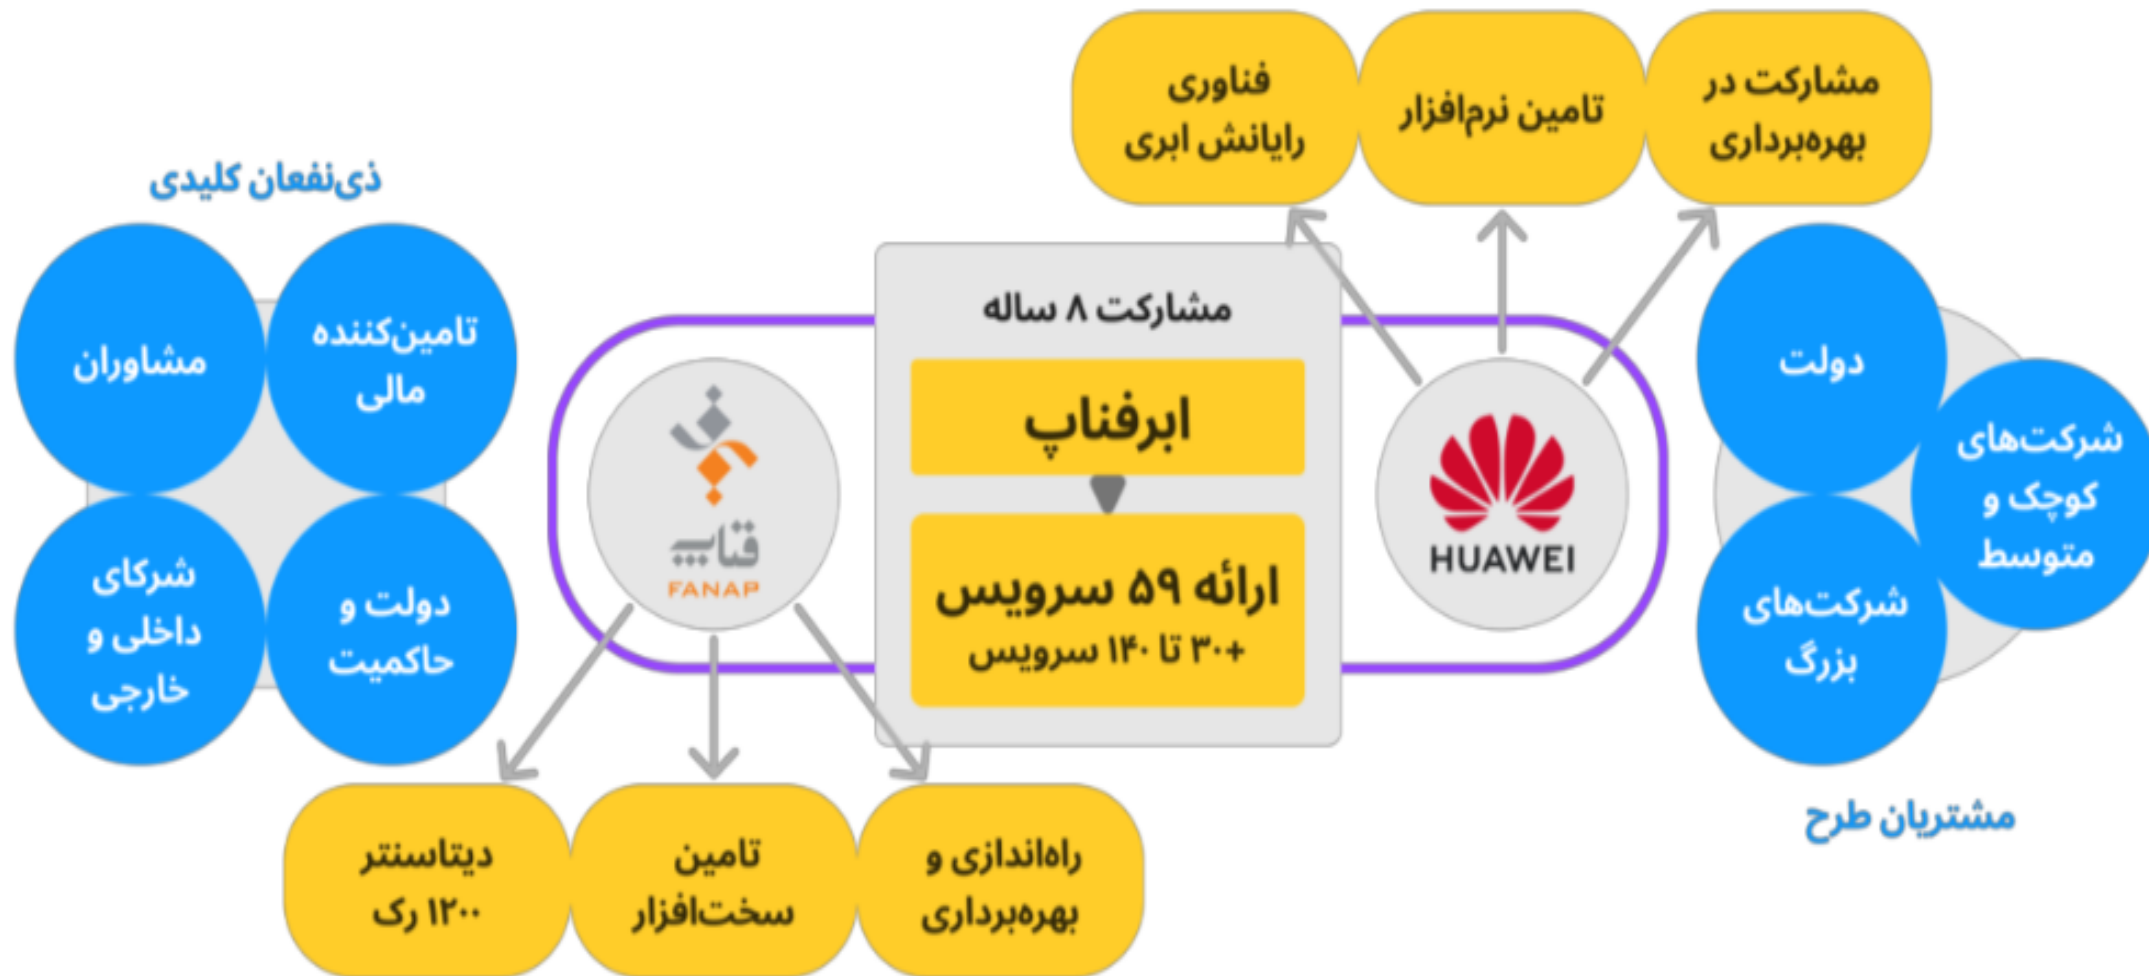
مشارکت در بهره‌برداری

تامین نرم‌افزار

فناوری رایانش ابری

ذی‌نفعان کلیدی

تامین‌کننده مالی

مشاوران

دولت و حاکمیت

شرکای داخلی و خارجی

مشارکت ۸ ساله

ابرفناپ

ارائه ۵۹ سرویس
۳۰+ تا ۱۴۰ سرویس

فناپ
FANAP

HUAWEI

دولت

شرکت‌های کوچک و متوسط

شرکت‌های بزرگ

مشتریان طرح

راه‌اندازی و بهره‌برداری

تامین سخت‌افزار

دیتاسنتر ۱۲۰۰ رک